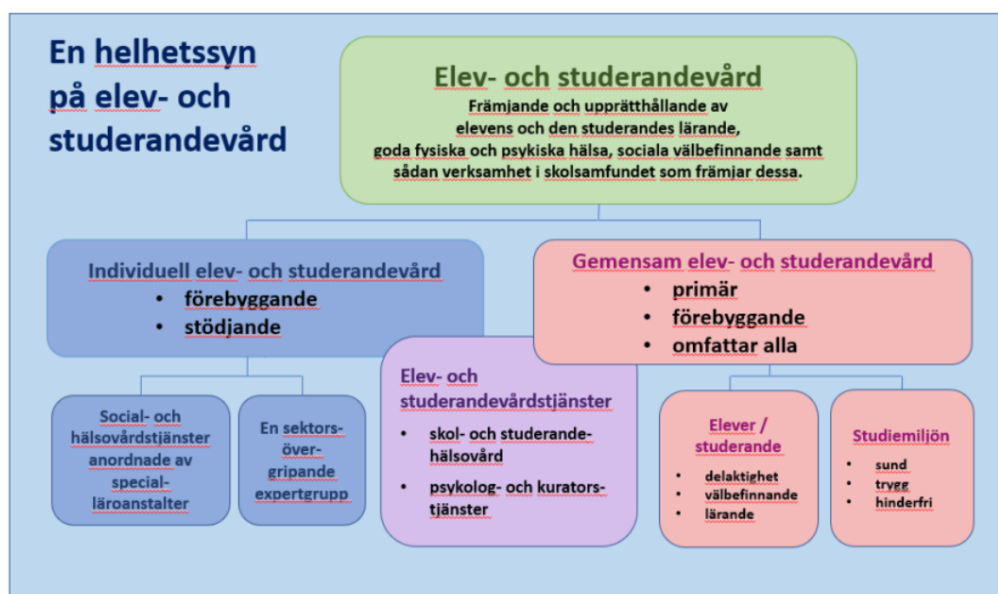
En helhetssyn på elev- och studerandevård

Elev- och studerandevård
Främjande och upprätthållande av elevens och den studerandes lärande, goda fysiska och psykiska hälsa, sociala välbefinnande samt sådan verksamhet i skolsamfundet som främjar dessa.

Individuell elev- och studerandevård
• förebyggande
• stödjande

Gemensam elev- och studerandevård
• primär
• förebyggande
• omfattar alla

Social- och hälsovårdstjänster anordnade av specialläroanstalter

En sektorsövergripande expertgrupp

Elev- och studerandevårdstjänster
• skol- och studerandehälsovård
• psykolog- och kuratorstjänster

Elever / studerande
• delaktighet
• välbefinnande
• lärande

Studiemiljön
• sund
• trygg
• hinderfri